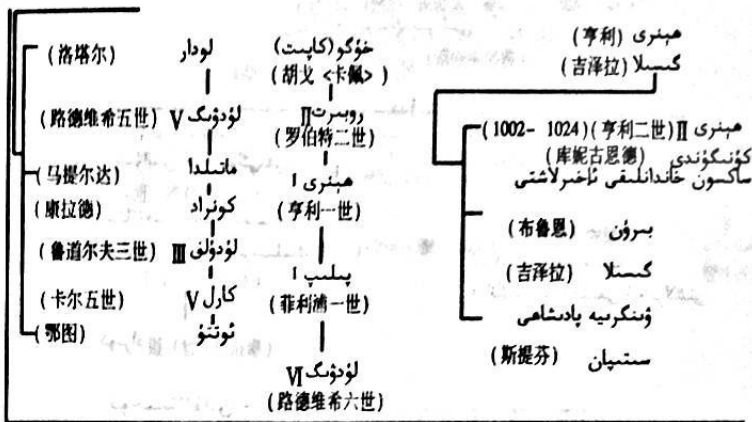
(洛塔尔) لودار
(路德维希五世) لۇدۇڭ V
(马提尔达) ماتىلدا
(康拉德) كونراد
(鲁道尔夫三世) لۇدۇلف III
(卡尔五世) كارل V
(鄂图) ئوتتو

خۇگو (كاپىت)
(胡戈 <卡佩>)
روبېرت II
(罗伯特二世)
ھېنرى I
(亨利一世)
پىلىپ I
(菲利浦一世)
لۇدۇڭ VI
(路德维希六世)

ھېنرى (亨利)
گىسىلا (吉泽拉)
ھېنرى II (亨利二世) (1002- 1024)
كۇنىگۇندى (库妮古恩德)
ساكسون خاندانلىقى ئاخىرلاشتى
(布鲁恩) بىرۇن
(吉泽拉) گىسىلا
ۋىنگرىيە پادشاھى
(斯提芬) ستىپان